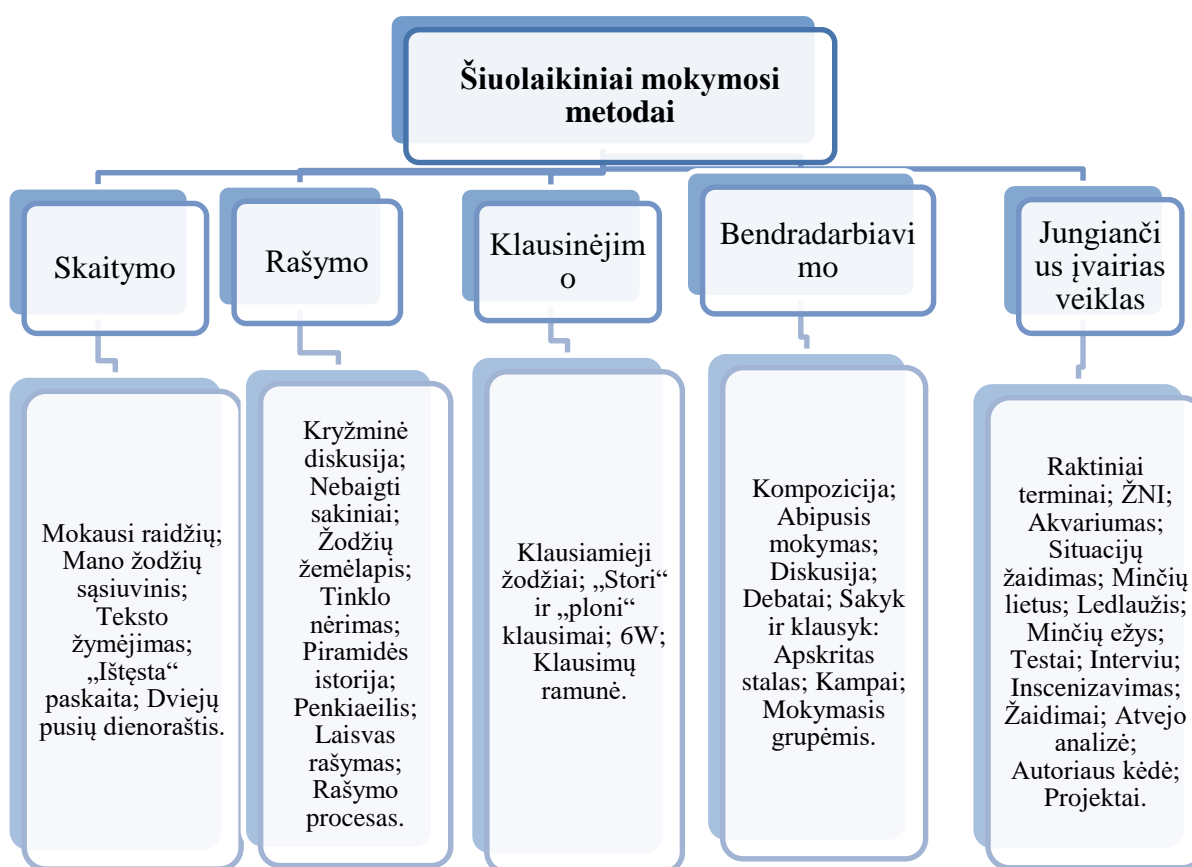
Šiuolaikiniai mokymosi metodai

Skaitymo

Rašymo

Klausinėjimo

Bendradarbiavimo

Jungiančius įvairias veiklas

Mokausi raidžių; Mano žodžių sąsiuvinis; Teksto žymėjimas; „Ištęsta“ paskaita; Dviejų pusių dienoraštis.

Kryžminė diskusija; Nebaigti sakiniai; Žodžių žemėlapis; Tinklo nėrimas; Piramidės istorija; Penkiaeilis; Laisvas rašymas; Rašymo procesas.

Klausiamieji žodžiai; „Stori“ ir „ploni“ klausimai; 6W; Klausimų ramunė.

Kompozicija; Abipusis mokymas; Diskusija; Debatai; Sakyk ir klausyk: Apskritas stalas; Kampai; Mokymasis grupėmis.

Raktiniai terminai; ŽNI; Akvariumas; Situacijų žaidimas; Minčių lietus; Ledlaužis; Minčių ežys; Testai; Interviu; Inscenizavimas; Žaidimai; Atvejo analizė; Autoriaus kėdė; Projektai.